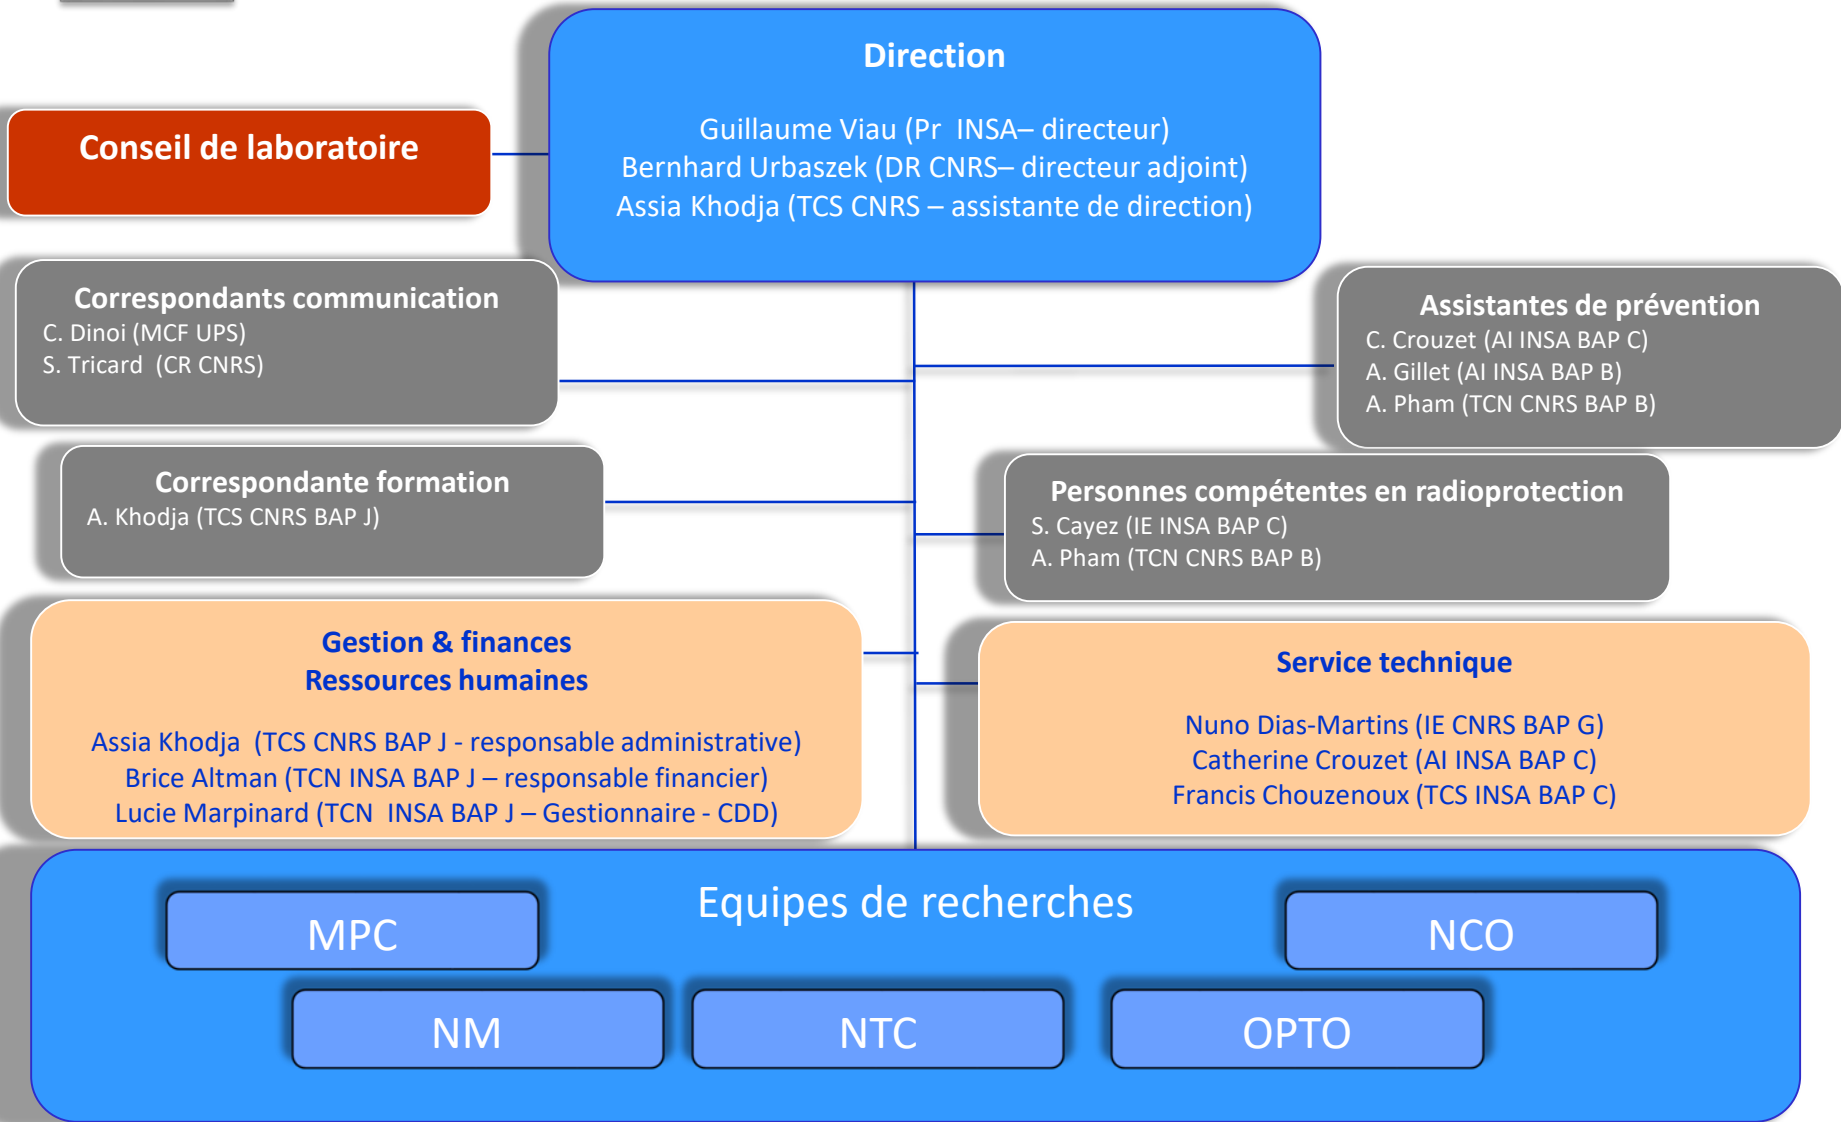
Direction

Guillaume Viau (Pr INSA– directeur)
Bernhard Urbaszek (DR CNRS– directeur adjoint)
Assia Khodja (TCS CNRS – assistante de direction)

Conseil de laboratoire

Correspondants communication
C. Dinoi (MCF UPS)
S. Tricard (CR CNRS)

Assistantes de prévention
C. Crouzet (AI INSA BAP C)
A. Gillet (AI INSA BAP B)
A. Pham (TCN CNRS BAP B)

Correspondante formation
A. Khodja (TCS CNRS BAP J)

Personnes compétentes en radioprotection
S. Cayez (IE INSA BAP C)
A. Pham (TCN CNRS BAP B)

Gestion & finances
Ressources humaines

Assia Khodja (TCS CNRS BAP J - responsable administrative)
Brice Altman (TCN INSA BAP J – responsable financier)
Lucie Marpinard (TCN INSA BAP J – Gestionnaire - CDD)

Service technique

Nuno Dias-Martins (IE CNRS BAP G)
Catherine Crouzet (AI INSA BAP C)
Francis Chouzenoux (TCS INSA BAP C)

Equipes de recherches

MPC

NCO

NM

NTC

OPTO